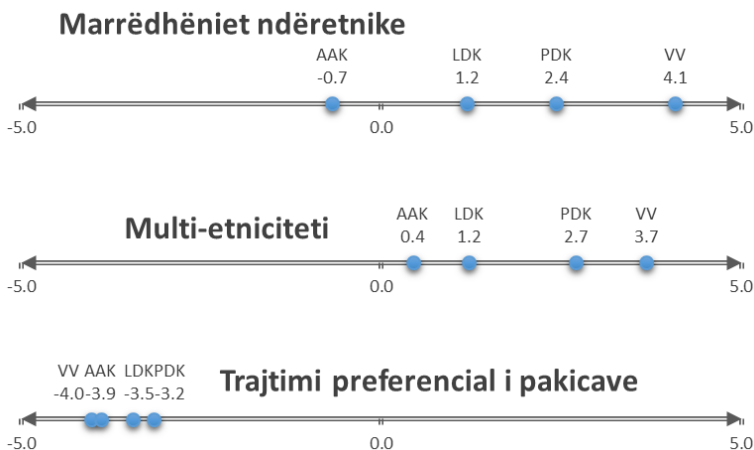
Marrëdhëniet ndëretnike

AAK -0.7
LDK 1.2
PDK 2.4
VV 4.1

-5.0
0.0
5.0

Multi-etniciteti

AAK 0.4
LDK 1.2
PDK 2.7
VV 3.7

-5.0
0.0
5.0

VV AAK LDKPDK
-4.0-3.9 -3.5-3.2

Trajtimi preferencial i pakicave

-5.0
0.0
5.0